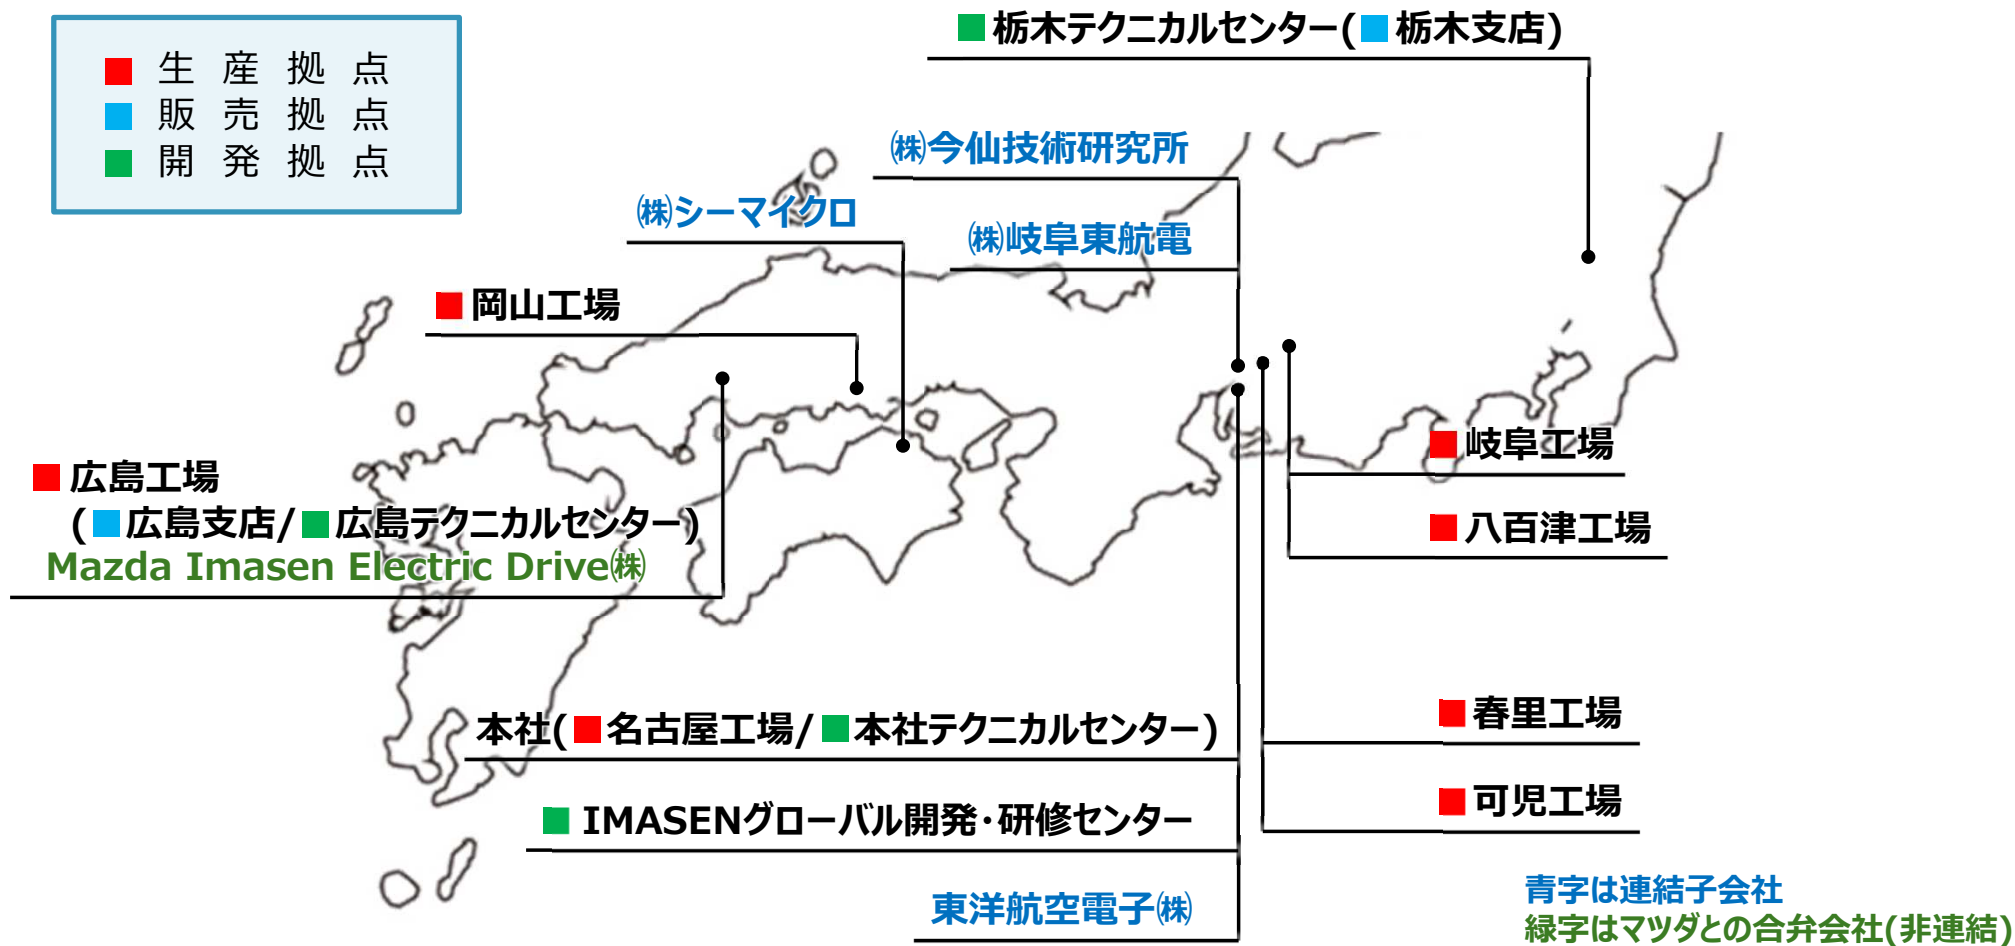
■ 生 産 拠 点
■ 販 売 拠 点
■ 開 発 拠 点

■ 栃木テクニカルセンター(■ 栃木支店)

㈱今仙技術研究所

㈱シーマイクロ

㈱岐阜東航電

■ 岡山工場

■ 広島工場
(■広島支店/■広島テクニカルセンター)
Mazda Imasen Electric Drive㈱

■ 岐阜工場

■ 八百津工場

本社(■名古屋工場/■本社テクニカルセンター)

■ 春里工場

■ IMASENグローバル開発・研修センター

■ 可児工場

東洋航空電子㈱

青字は連結子会社
緑字はマツダとの合弁会社(非連結)